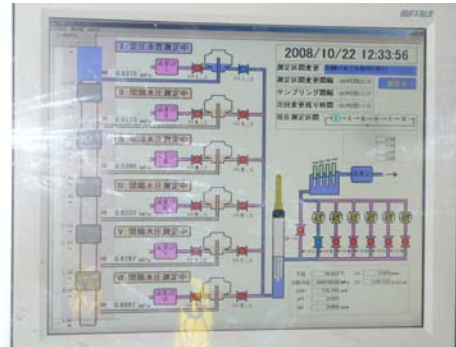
BUFFALO

I: 定圧水質測定中
0.0315 MPa

II: 間隙水圧測定中
0.0170 MPa

III: 間隙水圧測定中
0.0390 MPa

IV: 間隙水圧測定中
0.0322 MPa

V: 間隙水圧測定中
0.0197 MPa

VI: 間隙水圧測定中
0.0092 MPa

2008/10/22 12:33:56

測定区間変更
測定区間変更間隔
サンプリング間隔
次回変更残り時間
現在測定区間

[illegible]